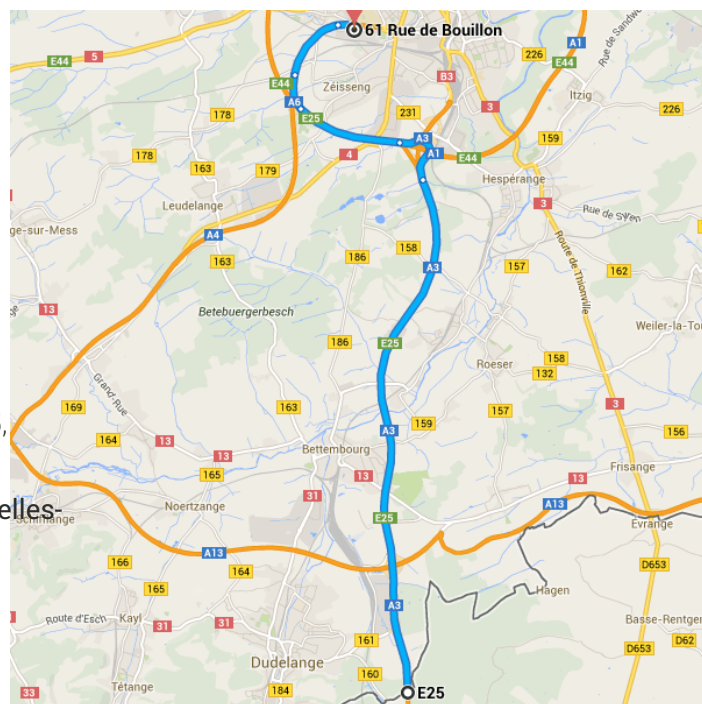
61 Rue de Bouillon
E44
5
E44
A6
E25
Zéisseng
B3
231
226
A1
E44
Rue de Sandweiler
Itzig
226
178
178
163
179
4
A3
A1
E44
3
159
Hesperange
3
Leudelange
A4
163
186
158
A3
Rue de Syren
157
162
ge-sur-Mess
13
Betebuergerbesch
186
E25
Roeser
158
132
Route de Thionville
Weiler-la-Tour
Grand-Rue
169
164
13
163
A3
159
157
3
156
165
13
Bettembourg
13
Frisange
31
13
elles-
Schifflange
Noertzange
E25
A13
Evrange
A13
166
164
165
A3
Hagen
D653
Route d'Esch
Kayl
31
31
161
Basse-Rentgen
D62
D653
Dudelange
160
Tétange
33
184
E25